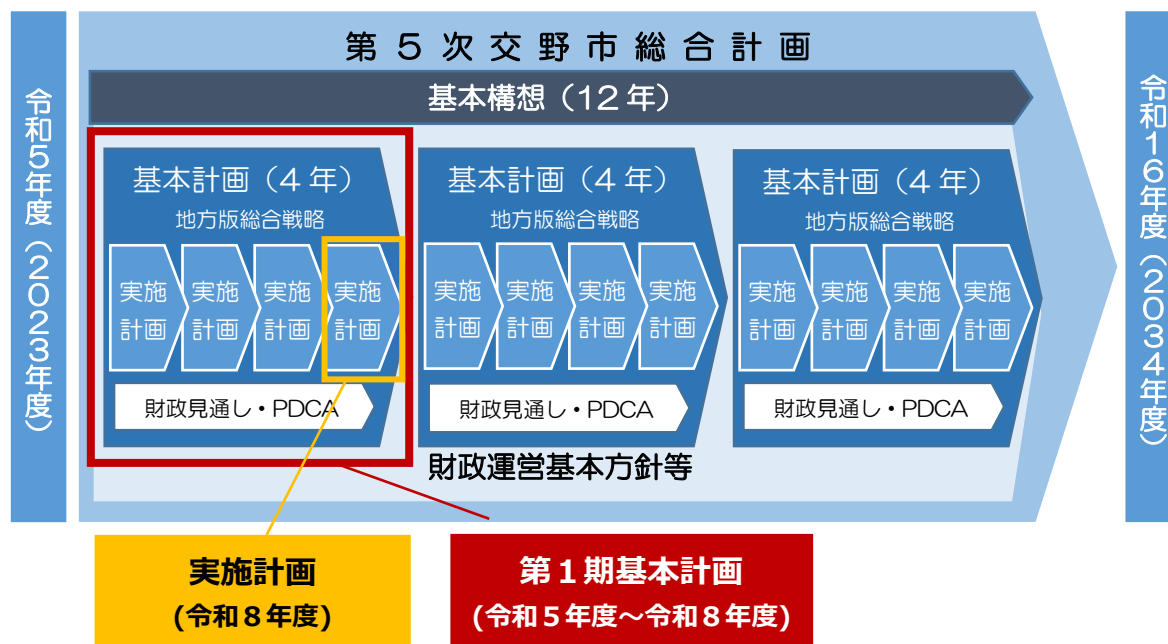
令和5年度(2023年度)

第5次交野市総合計画

基本構想(12年)

基本計画(4年)
地方版総合戦略
実施計画
実施計画
実施計画
実施計画
財政見通し・PDCA

基本計画(4年)
地方版総合戦略
実施計画
実施計画
実施計画
実施計画
財政見通し・PDCA

基本計画(4年)
地方版総合戦略
実施計画
実施計画
実施計画
実施計画
財政見通し・PDCA

財政運営基本方針等

令和16年度(2034年度)

実施計画
(令和8年度)

第1期基本計画
(令和5年度～令和8年度)